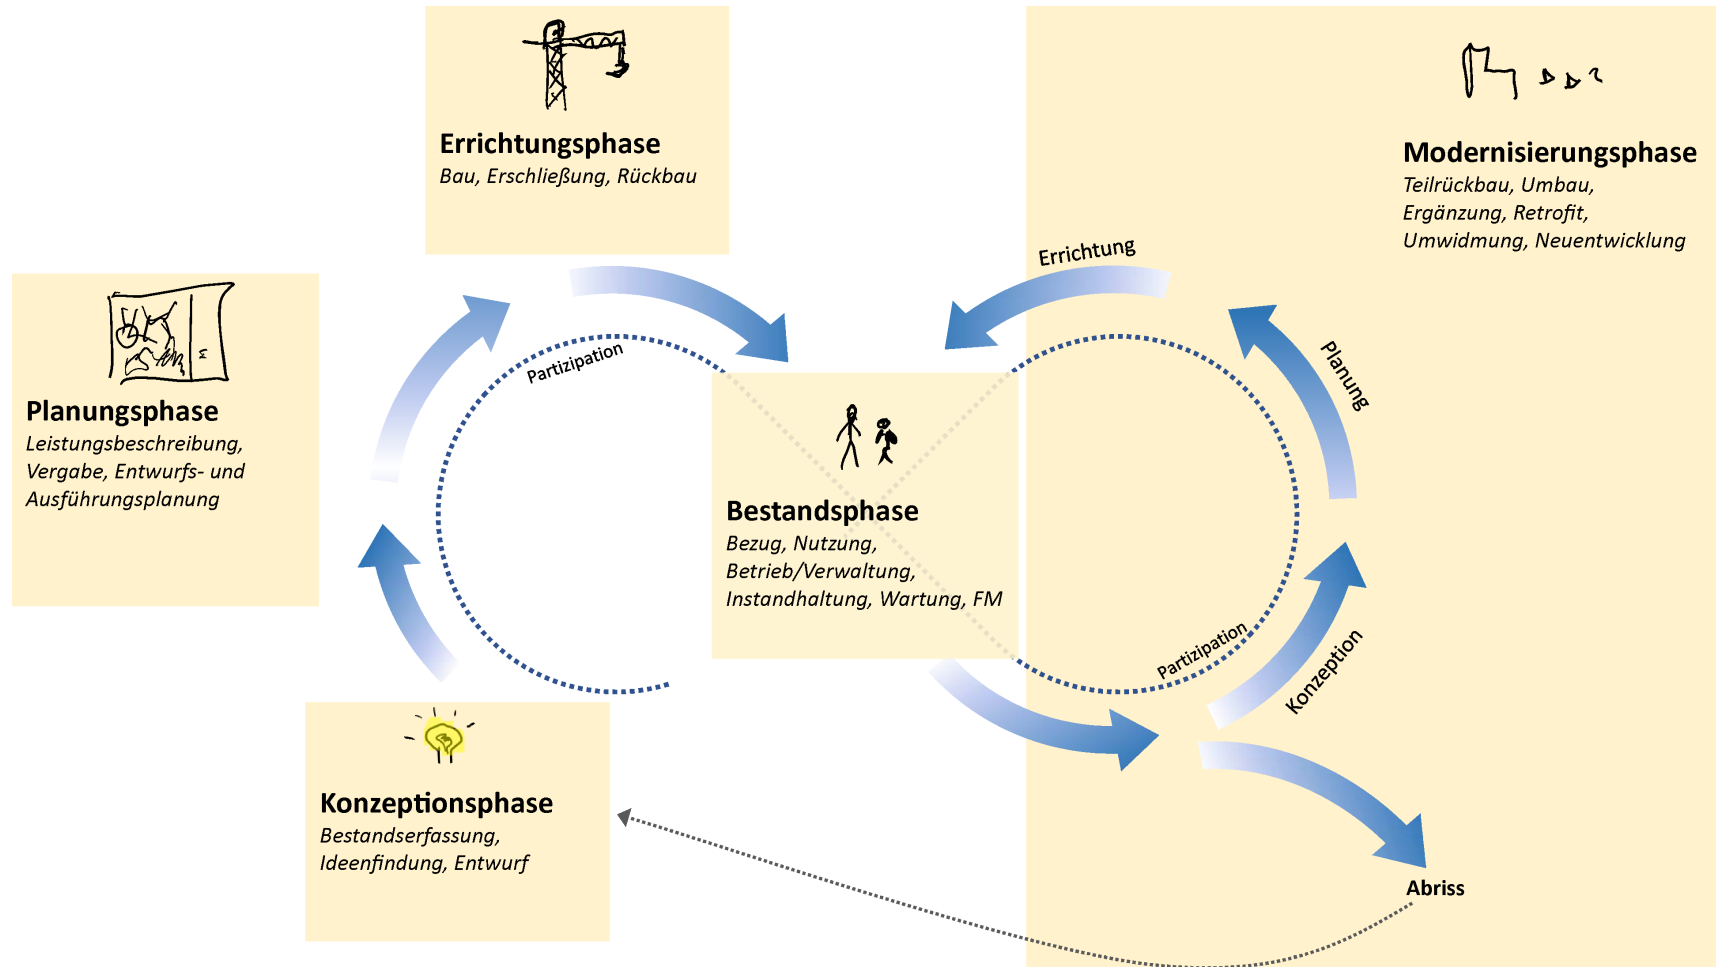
Errichtungsphase
Bau, Erschließung, Rückbau

Modernisierungsphase
Teilrückbau, Umbau, Ergänzung, Retrofit, Umwidmung, Neuentwicklung

Errichtung

Planung

Planungsphase
Leistungsbeschreibung, Vergabe, Entwurfs- und Ausführungsplanung

Partizipation

Bestandsphase
Bezug, Nutzung, Betrieb/Verwaltung, Instandhaltung, Wartung, FM

Partizipation

Konzeption

Konzeptionsphase
Bestandserfassung, Ideenfindung, Entwurf

Abriss